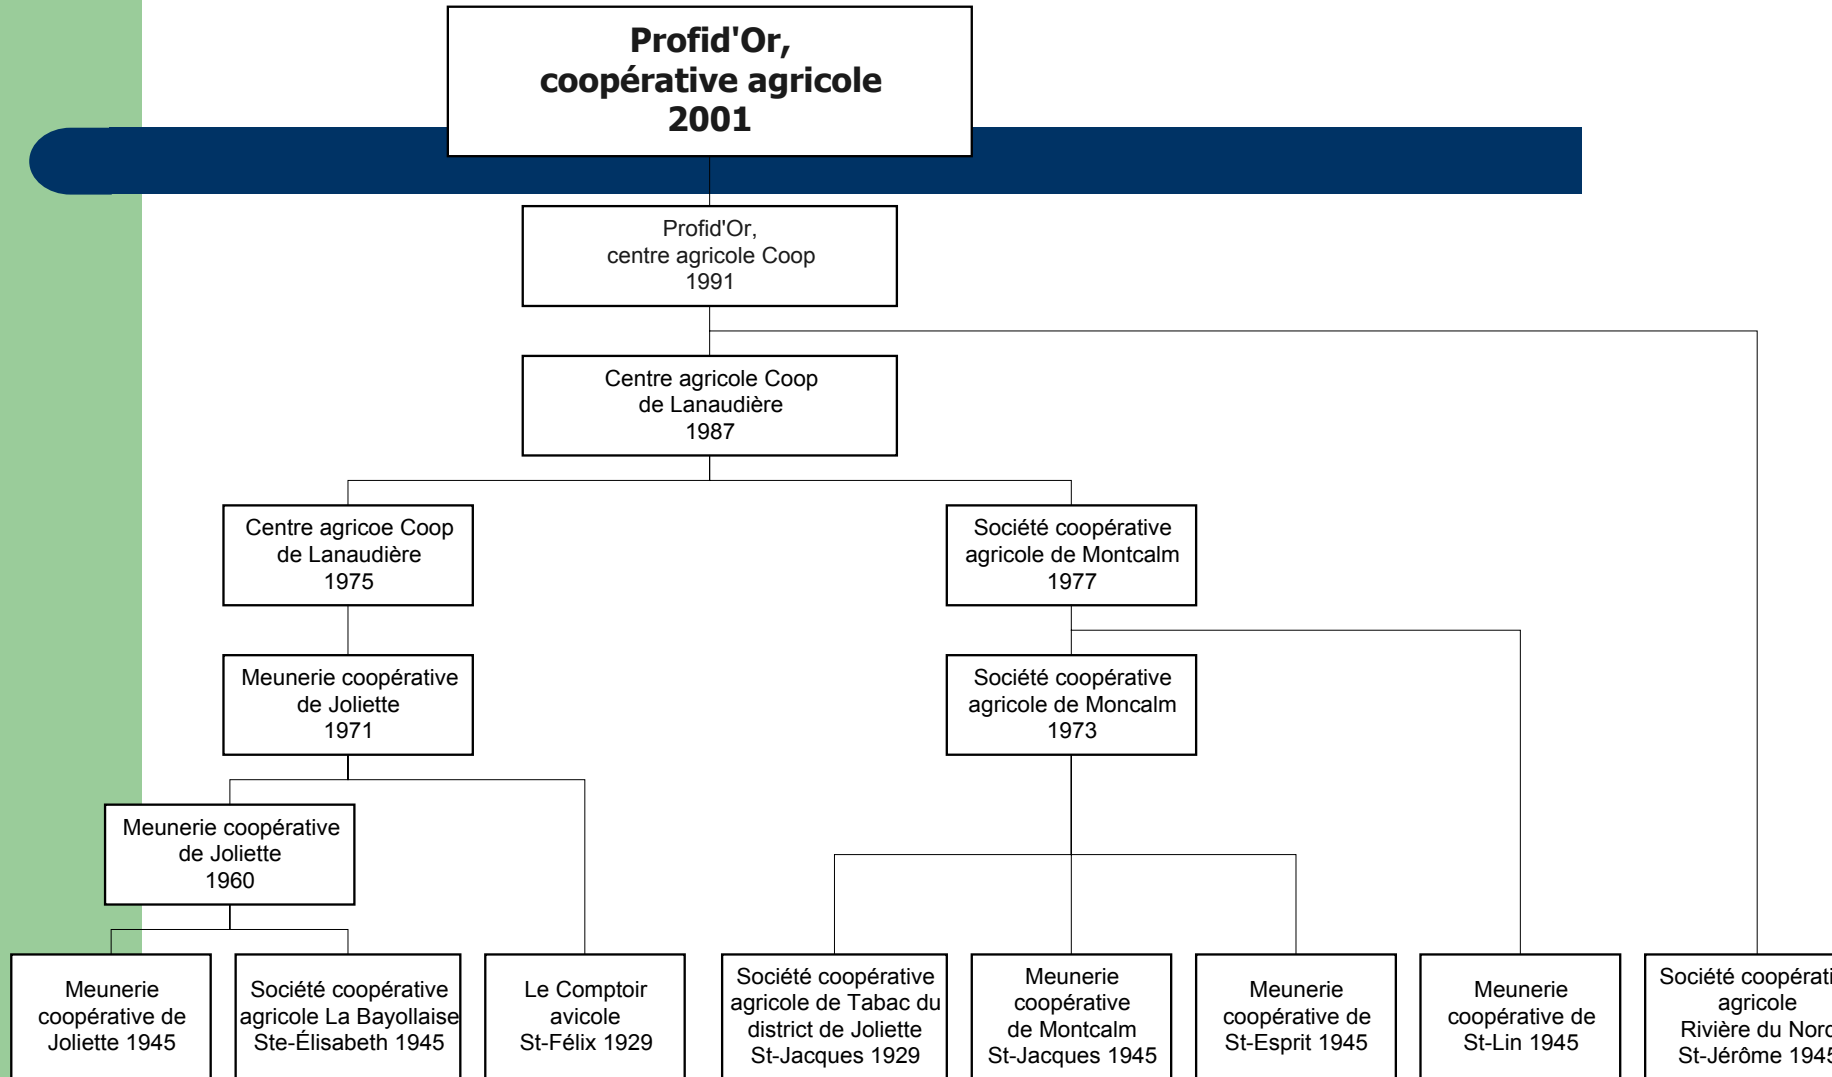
Profid'Or, coopérative agricole 2001

Profid'Or, centre agricole Coop 1991

Centre agricole Coop de Lanaudière 1987

Centre agricoe Coop de Lanaudière 1975

Société coopérative agricole de Montcalm 1977

Meunerie coopérative de Joliette 1971

Société coopérative agricole de Moncalm 1973

Meunerie coopérative de Joliette 1960

Meunerie coopérative de Joliette 1945

Société coopérative agricole La Bayollaise Ste-Élisabeth 1945

Le Comptoir avicole St-Félix 1929

Société coopérative agricole de Tabac du district de Joliette St-Jacques 1929

Meunerie coopérative de Montcalm St-Jacques 1945

Meunerie coopérative de St-Esprit 1945

Meunerie coopérative de St-Lin 1945

Société coopérati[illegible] agricole Rivière du Nor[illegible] St-Jérôme 194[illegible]